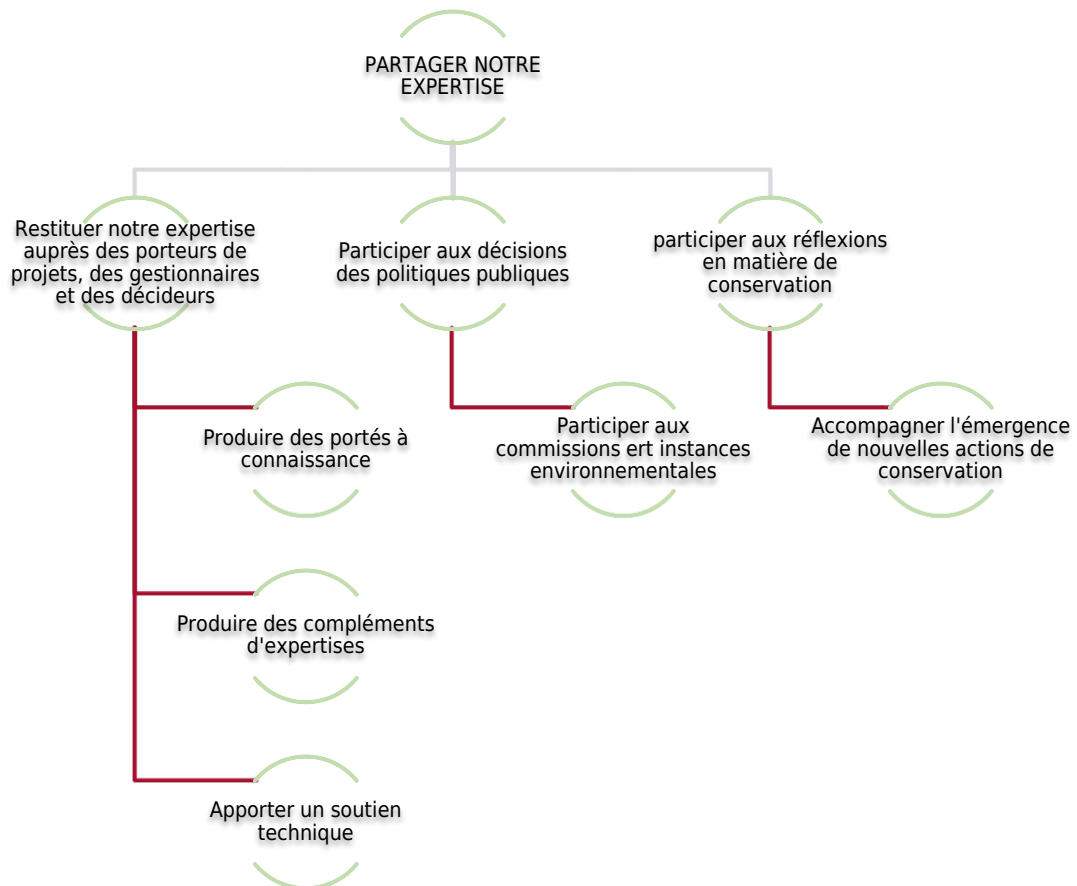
PARTAGER NOTRE EXPERTISE

Restituer notre expertise auprès des porteurs de projets, des gestionnaires et des décideurs

Produire des portés à connaissance

Produire des compléments d'expertises

Apporter un soutien technique

Participer aux décisions des politiques publiques

Participer aux commissions ert instances environnementales

participer aux réflexions en matière de conservation

Accompagner l'émergence de nouvelles actions de conservation